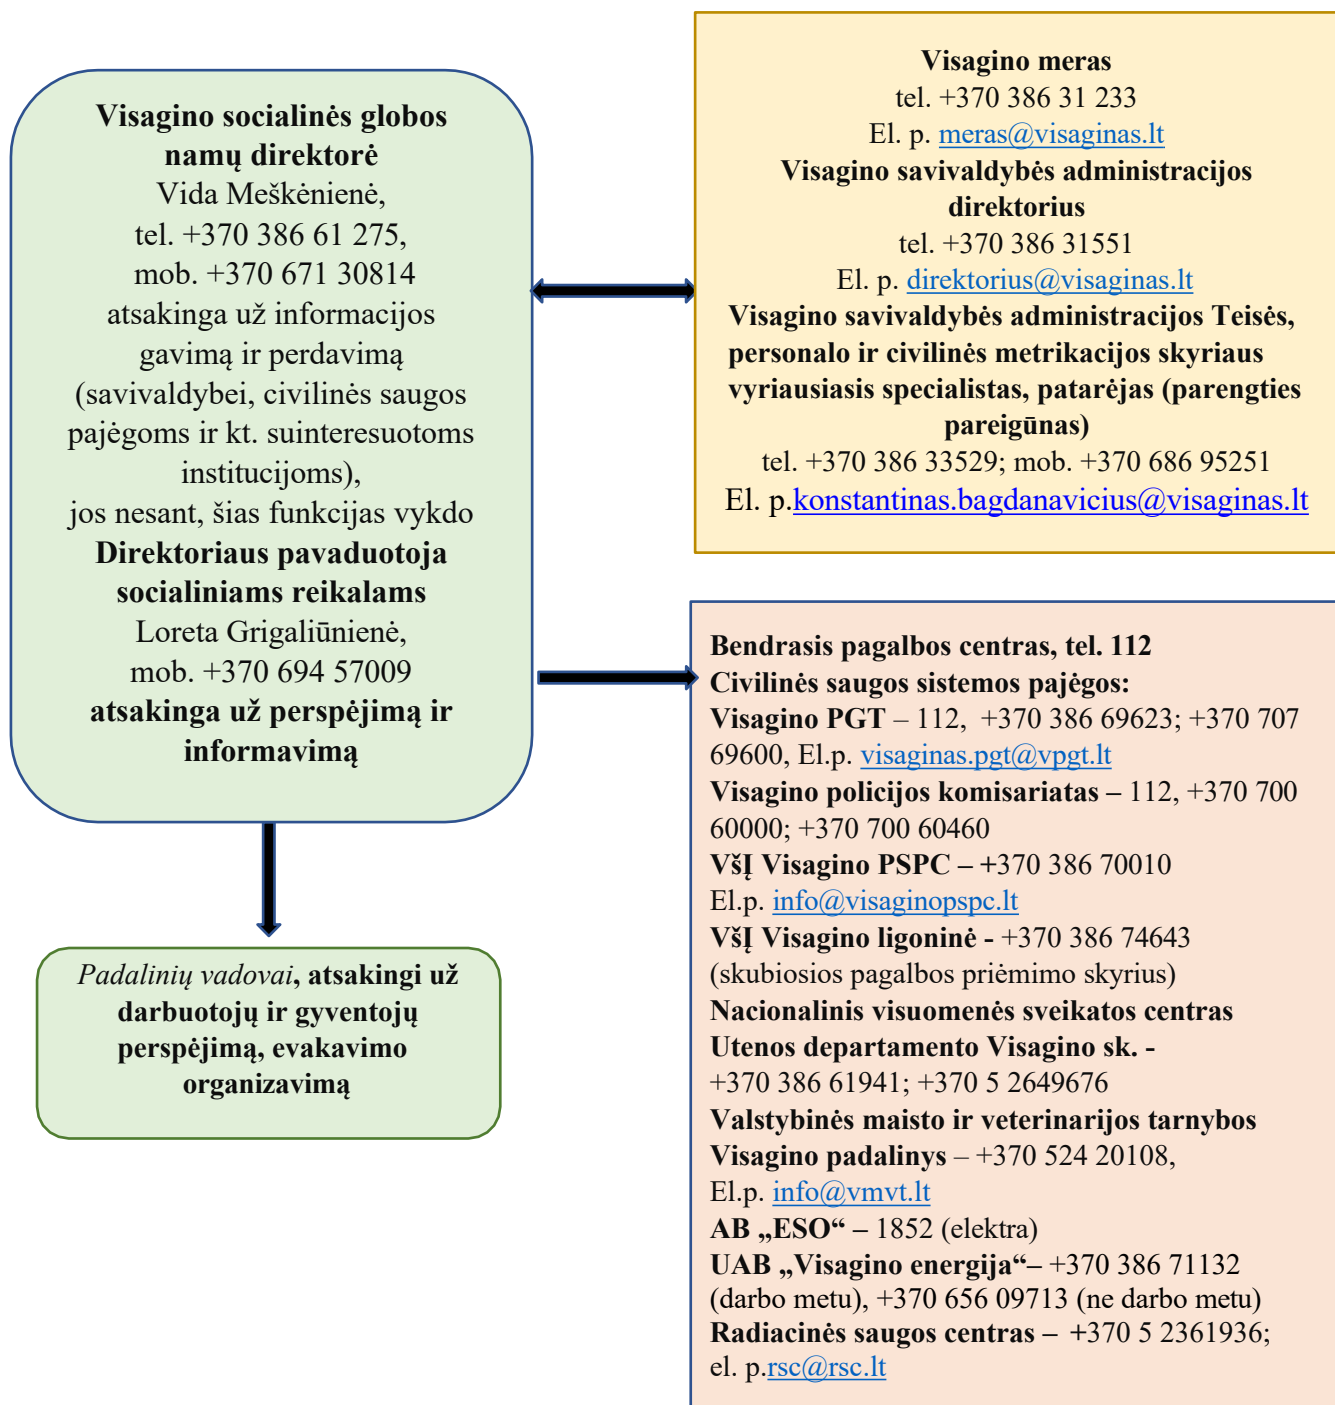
Visagino socialinės globos namų direktorė
Vida Meškėnienė,
tel. +370 386 61 275,
mob. +370 671 30814
atsakinga už informacijos gavimą ir perdavimą (savivaldybei, civilinės saugos pajėgoms ir kt. suinteresuotoms institucijoms),
jos nesant, šias funkcijas vykdo
Direktoriaus pavaduotoja socialiniams reikalams
Loreta Grigaliūnienė,
mob. +370 694 57009
atsakinga už perspėjimą ir informavimą

Visagino meras
tel. +370 386 31 233
El. p. meras@visaginas.lt
Visagino savivaldybės administracijos direktorius
tel. +370 386 31551
El. p. direktorius@visaginas.lt
Visagino savivaldybės administracijos Teisės, personalo ir civilinės metrikacijos skyriaus vyriausiasis specialistas, patarėjas (parengties pareigūnas)
tel. +370 386 33529; mob. +370 686 95251
El. p.konstantinas.bagdanavicius@visaginas.lt

Bendrasis pagalbos centras, tel. 112
Civilinės saugos sistemos pajėgos:
Visagino PGT – 112, +370 386 69623; +370 707 69600, El.p. visaginas.pgt@vpgt.lt
Visagino policijos komisariatas – 112, +370 700 60000; +370 700 60460
VšĮ Visagino PSPC – +370 386 70010
El.p. info@visaginopspc.lt
VšĮ Visagino ligoninė - +370 386 74643 (skubiosios pagalbos priėmimo skyrius)
Nacionalinis visuomenės sveikatos centras Utenos departamento Visagino sk. -
+370 386 61941; +370 5 2649676
Valstybinės maisto ir veterinarijos tarnybos Visagino padalinys – +370 524 20108,
El.p. info@vmvt.lt
AB „ESO“ – 1852 (elektra)
UAB „Visagino energija“– +370 386 71132 (darbo metu), +370 656 09713 (ne darbo metu)
Radiacinės saugos centras – +370 5 2361936;
el. p.rsc@rsc.lt

Padalinių vadovai, atsakingi už darbuotojų ir gyventojų perspėjimą, evakavimo organizavimą